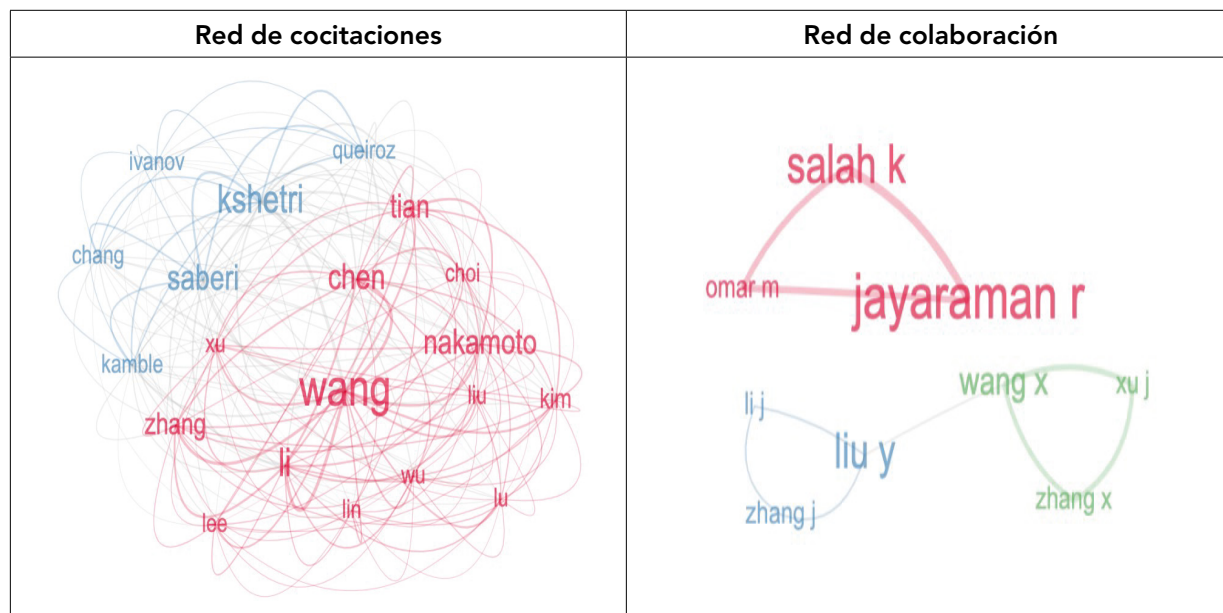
| Red de cocitaciones | Red de colaboración |
|---|---|
| ivanov, queiroz, kshetri, tian, chang, saberi, chen, choi, xu, nakamoto, kamble, wang, liu, kim, zhang, li, wu, lu, lee, lin | salah k, omar m, jayaraman r, wang x, xu j, li j, liu y, zhang j, zhang x |